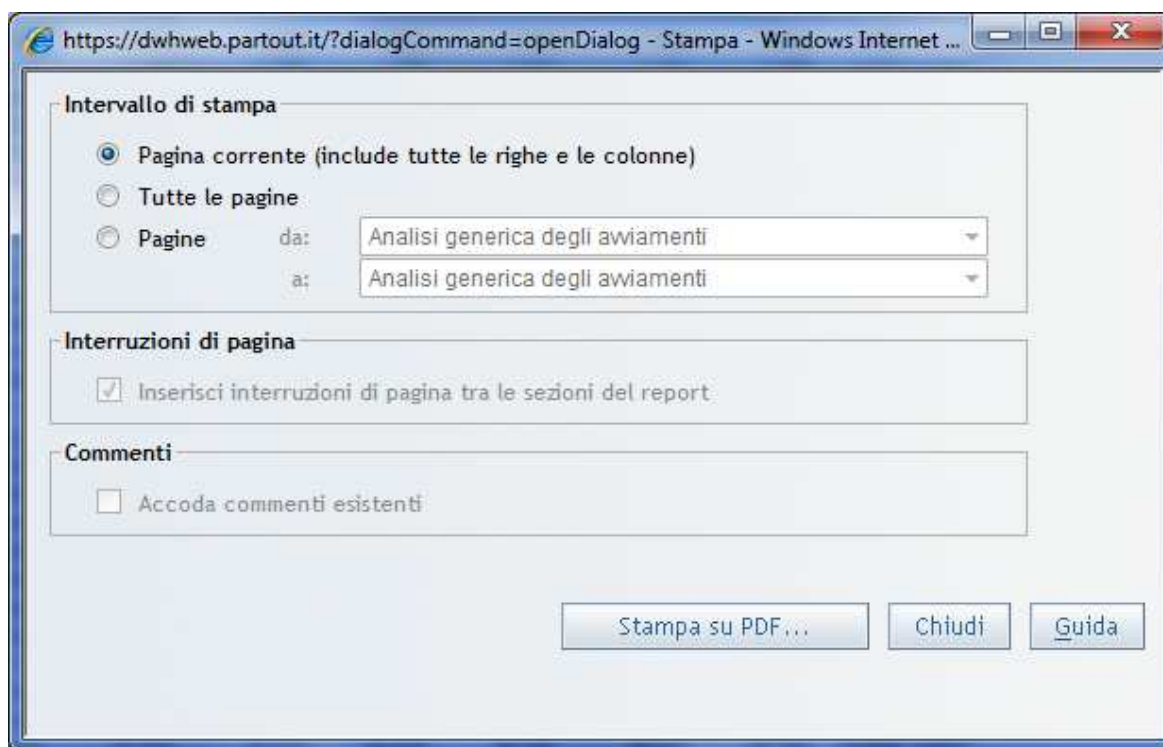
https://dwhweb.partout.it/?dialogCommand=openDialog - Stampa - Windows Internet ...

Intervallo di stampa

Pagina corrente (include tutte le righe e le colonne)

Tutte le pagine

Pagine da: Analisi generica degli avviamenti

a: Analisi generica degli avviamenti

Interruzioni di pagina

Inserisci interruzioni di pagina tra le sezioni del report

Commenti

Accoda commenti esistenti

Stampa su PDF... Chiudi Guida